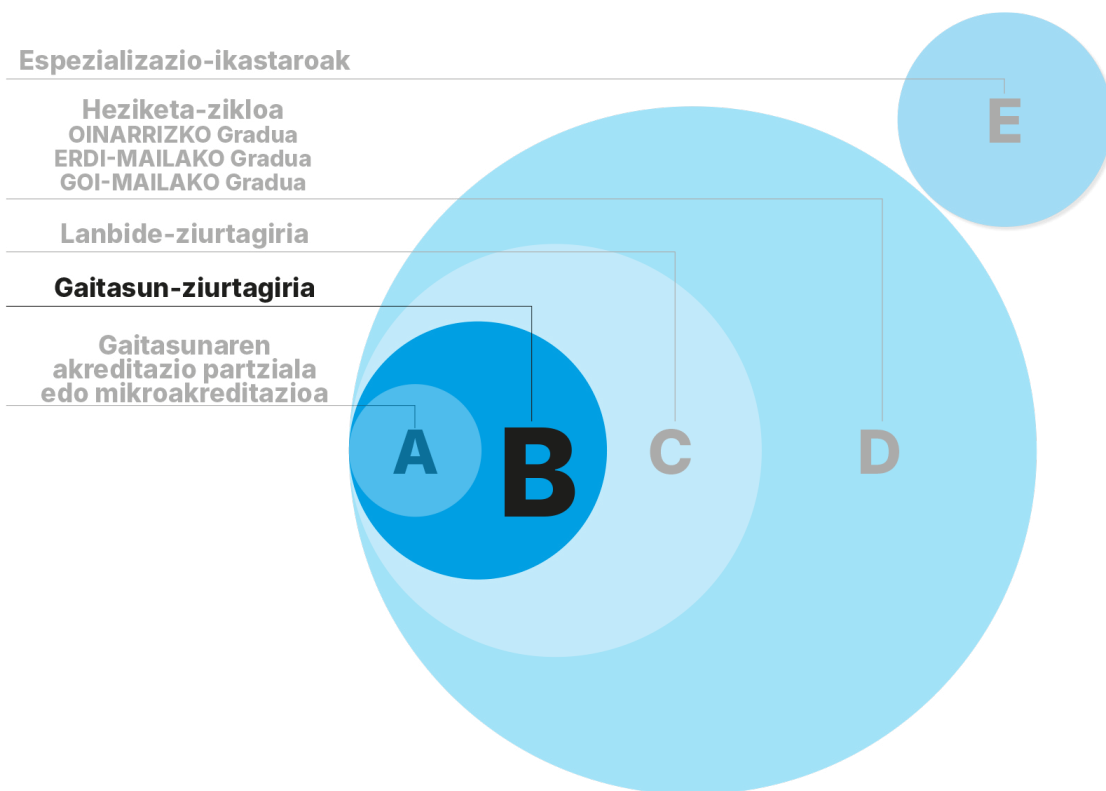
Espezializazio-ikastaroak

Heziketa-zikloa
OINARRIZKO Gradua
ERDI-MAILAKO Gradua
GOI-MAILAKO Gradua

Lanbide-ziurtagiria

Gaitasun-ziurtagiria

Gaitasunaren akreditazio partziala edo mikroakreditazioa

E

A

B

C

D